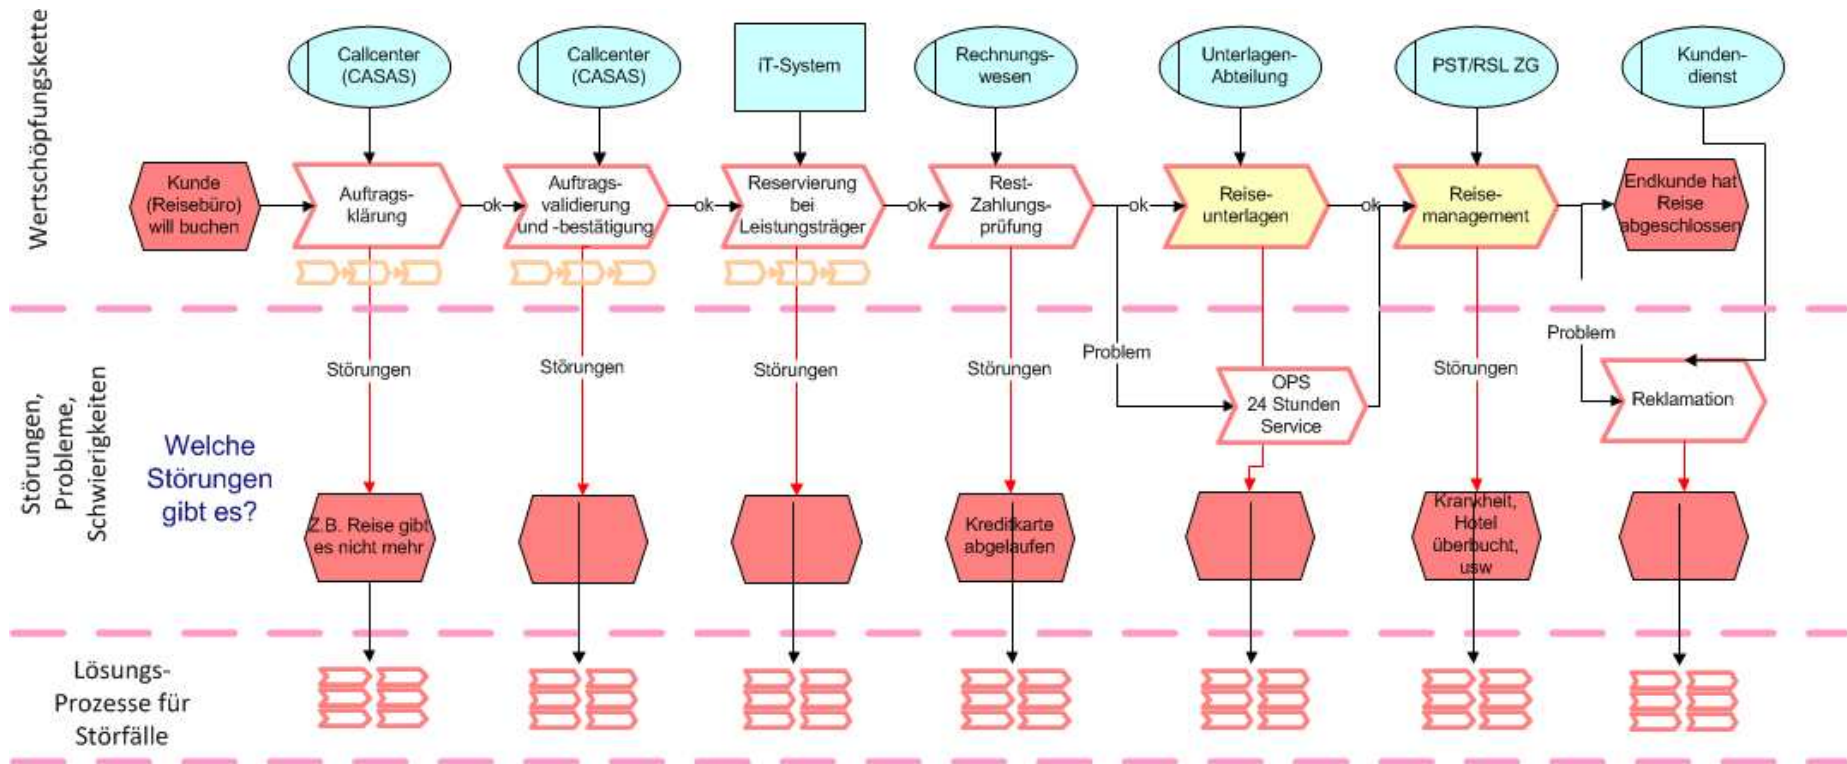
Wertschöpfungskette

Callcenter (CASAS)

Callcenter (CASAS)

IT-System

Rechnungswesen

Unterlagen-Abteilung

PST/RSL ZG

Kundendienst

Kunde (Reisebüro) will buchen

Auftragsklärung

ok

Auftragsvalidierung und -bestätigung

ok

Reservierung bei Leistungsträger

ok

Rest-Zahlungsprüfung

ok

Reiseunterlagen

ok

Reisemanagement

Endkunde hat Reise abgeschlossen

Störungen, Probleme, Schwierigkeiten

Welche Störungen gibt es?

Störungen

Störungen

Störungen

Störungen

Problem

OPS 24 Stunden Service

Störungen

Problem

Reklamation

Z.B. Reise gibt es nicht mehr

Kreditkarte abgelaufen

Krankheit, Hotel überbucht, usw

Lösungs-Prozesse für Störfälle